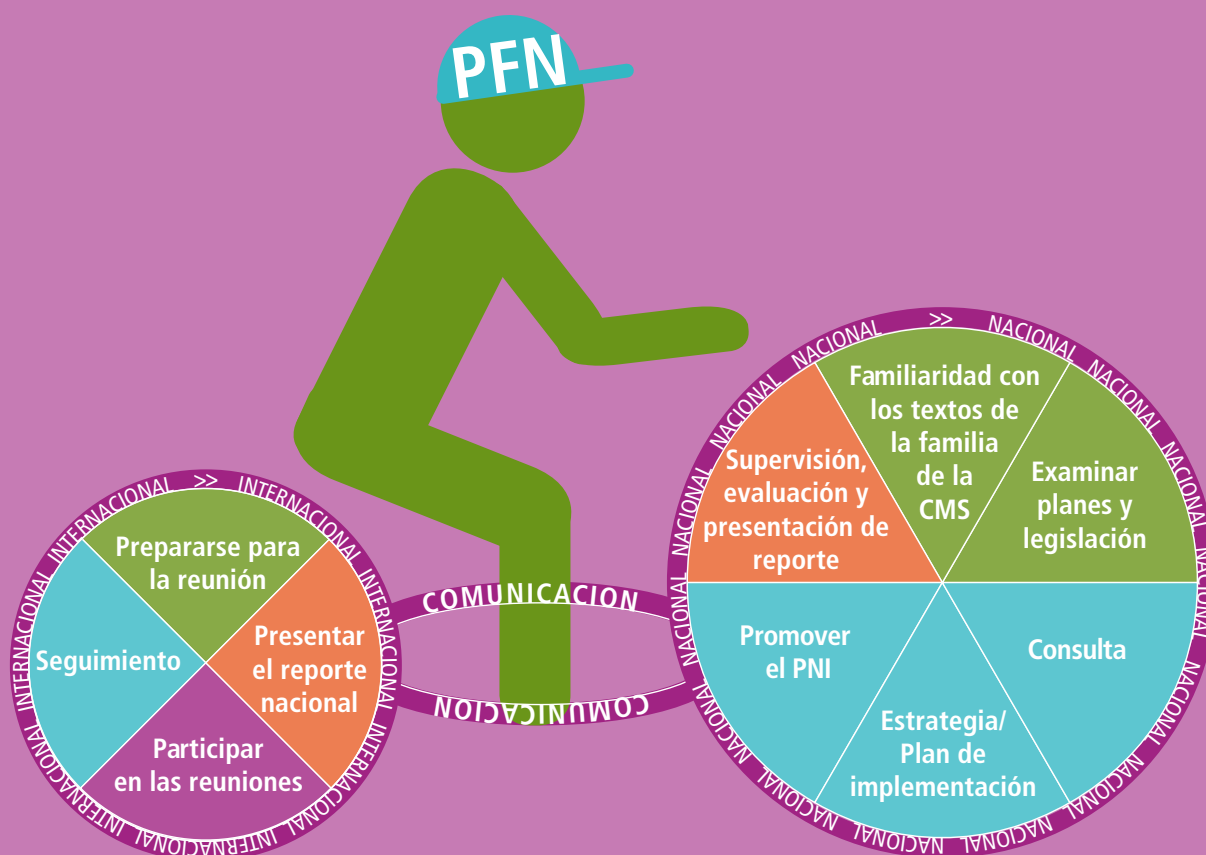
PFN

INTERNACIONAL >> INTERNACIONAL INTERNACIONAL INTERNACIONAL INTERNACIONAL INTERNACIONAL

Prepararse para la reunión

Presentar el reporte nacional

Seguimiento

Participar en las reuniones

COMUNICACION

COMUNICACION

NACIONAL >> NACIONAL NACIONAL NACIONAL NACIONAL NACIONAL NACIONAL NACIONAL NACIONAL NACIONAL NACIONAL

Familiaridad con los textos de la familia de la CMS

Supervisión, evaluación y presentación de reporte

Examinar planes y legislación

Promover el PNI

Consulta

Estrategia/ Plan de implementación